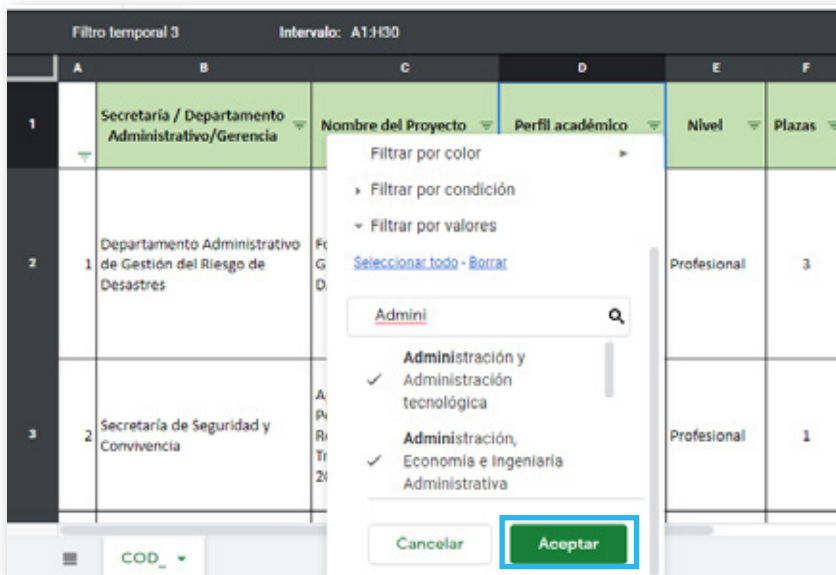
Filtro temporal 3 Intervalo: A1:H30

| | A | B | C | D | E | F |
|---|---|---|---|---|---|---|
| 1 | | Secretaría / Departamento Administrativo/Gerencia | Nombre del Proyecto | Perfil académico | Nivel | Plazas |
| 2 | 1 | Departamento Administrativo de Gestión del Riesgo de Desastres | Fo G D | | Profesional | 3 |
| 3 | 2 | Secretaría de Seguridad y Convivencia | A P R T 20 | | Profesional | 1 |

Filtrar por color
Filtrar por condición
Filtrar por valores
Seleccionar todo - Borrar
Admini
✓ Administración y Administración tecnológica
✓ Administración, Economía e Ingeniaría Administrativa
Cancelar
Aceptar

COD_